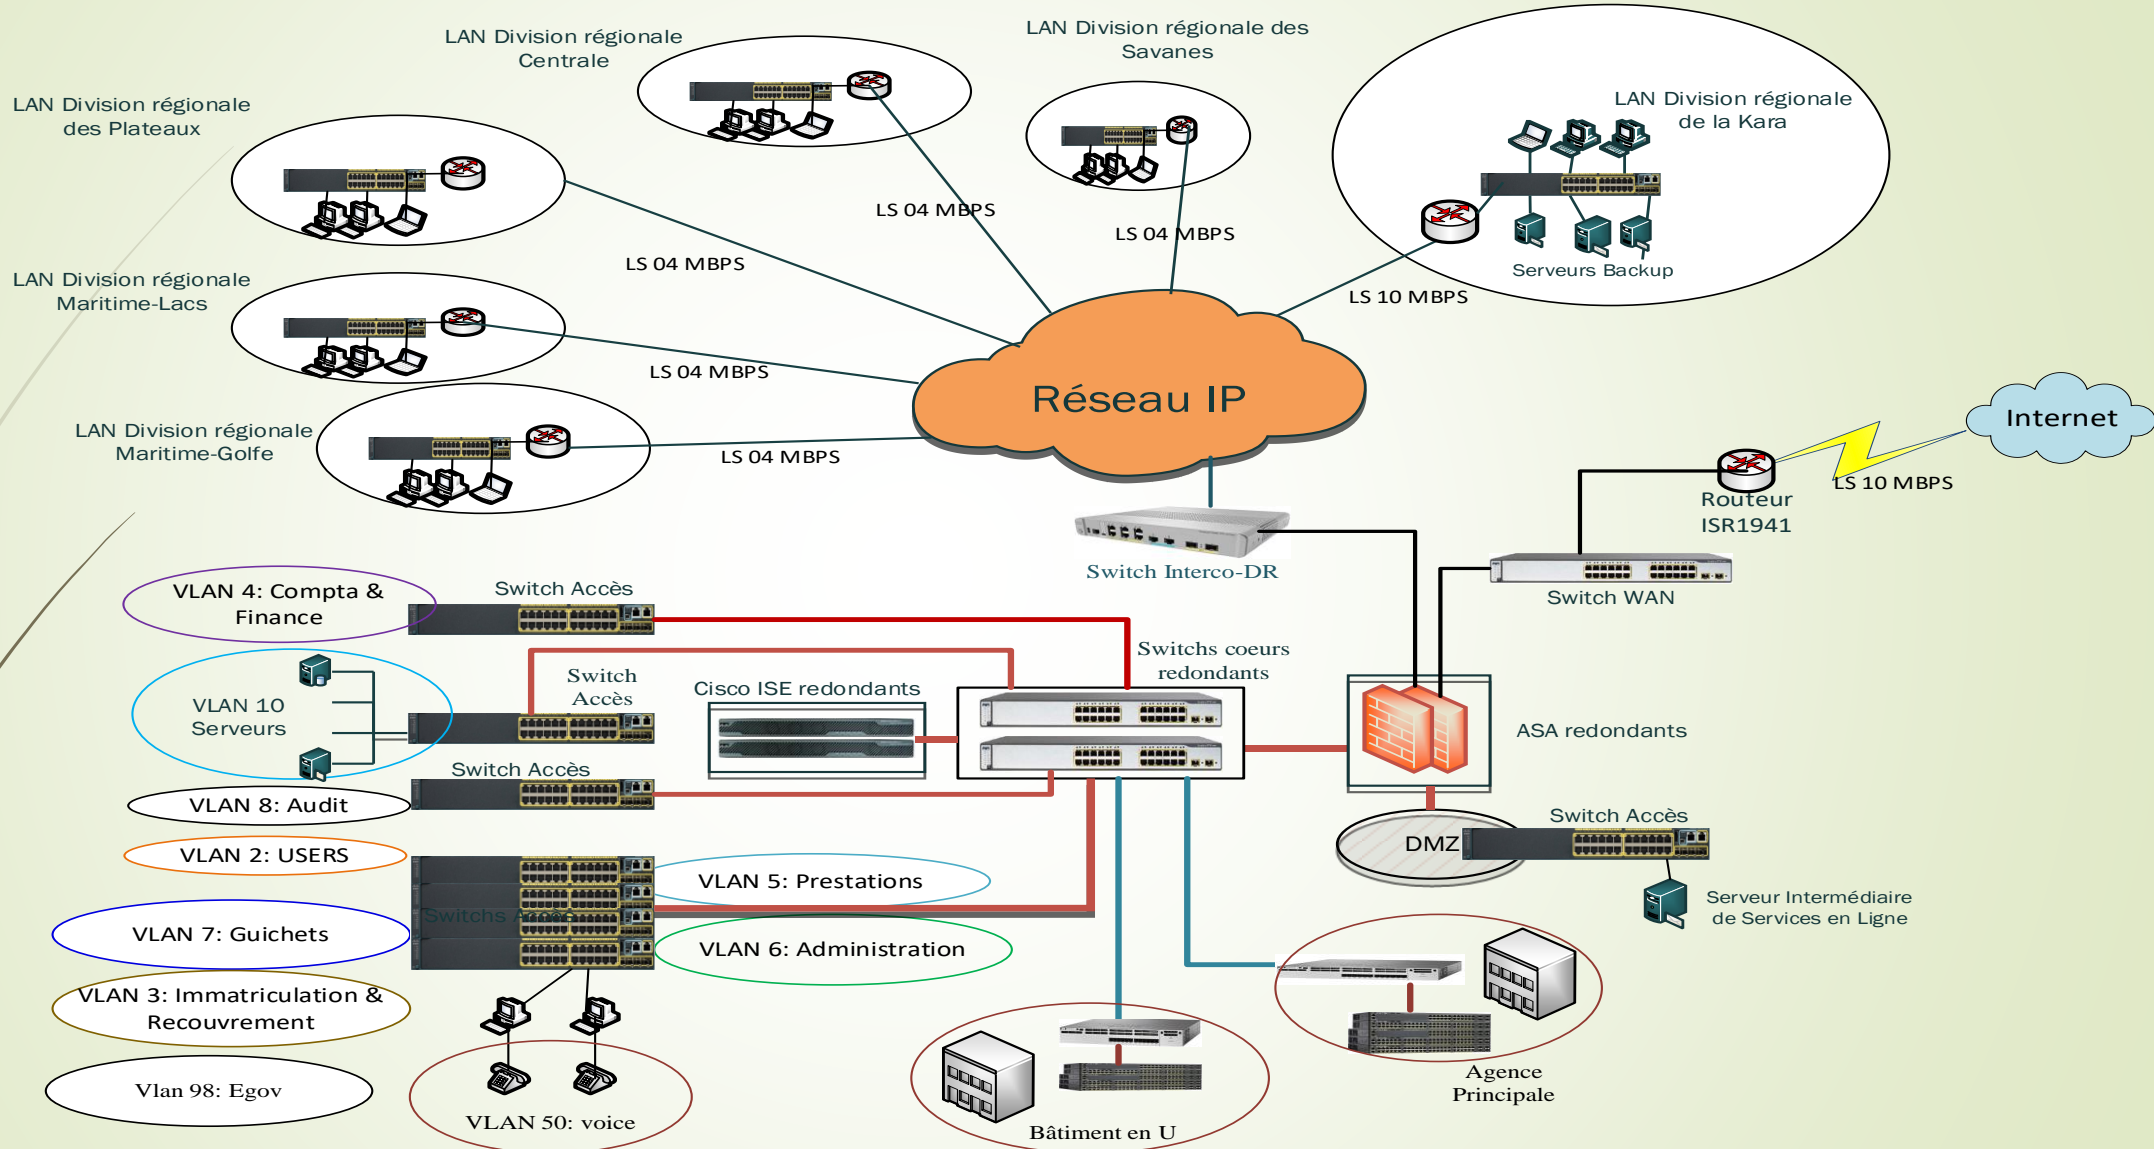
LAN Division régionale Centrale

LAN Division régionale des Savanes

LAN Division régionale de la Kara

LAN Division régionale des Plateaux

LAN Division régionale Maritime-Lacs

LAN Division régionale Maritime-Golfe

LS 04 MBPS

LS 04 MBPS

LS 04 MBPS

LS 04 MBPS

LS 04 MBPS

LS 10 MBPS

Serveurs Backup

Réseau IP

Internet

LS 10 MBPS

Routeur ISR1941

Switch Interco-DR

Switch WAN

VLAN 4: Compta & Finance

Switch Accès

Switchs coeurs redondants

Switch Accès

Cisco ISE redondants

VLAN 10 Serveurs

ASA redondants

Switch Accès

VLAN 8: Audit

VLAN 2: USERS

DMZ

Switch Accès

VLAN 5: Prestations

Serveur Intermédiaire de Services en Ligne

Switchs Accès

VLAN 7: Guichets

VLAN 6: Administration

VLAN 3: Immatriculation & Recouvrement

Vlan 98: Egov

VLAN 50: voice

Bâtiment en U

Agence Principale